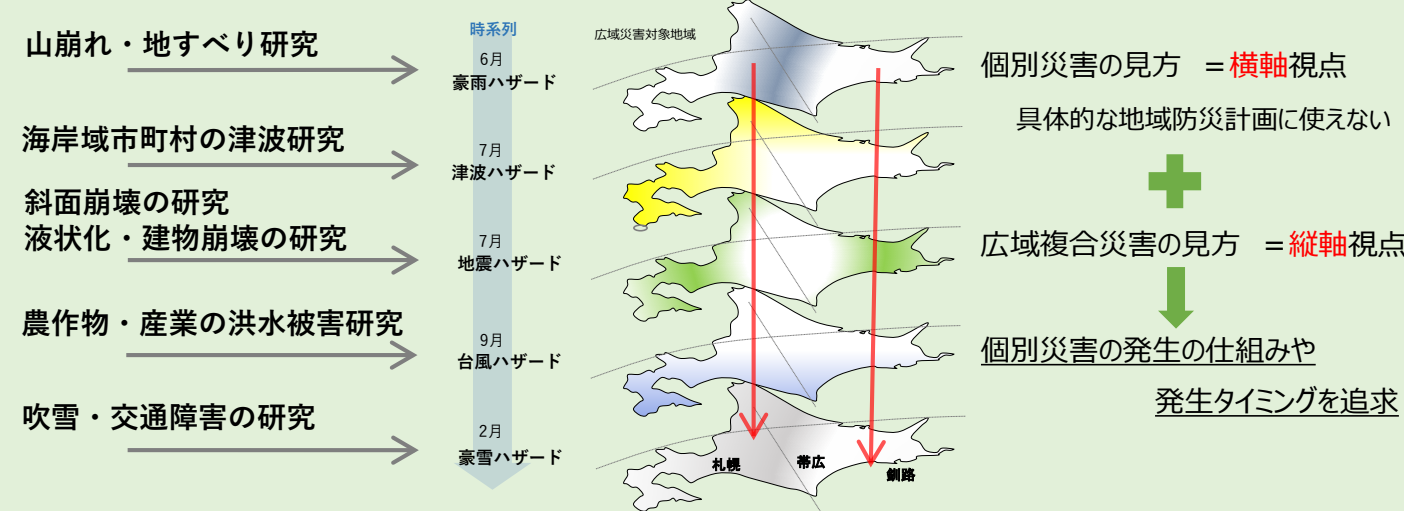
山崩れ・地すべり研究

海岸域市町村の津波研究

斜面崩壊の研究
液状化・建物崩壊の研究

農作物・産業の洪水被害研究

吹雪・交通障害の研究

時系列

6月
豪雨ハザード

7月
津波ハザード

7月
地震ハザード

9月
台風ハザード

2月
豪雪ハザード

広域災害対象地域

札幌

帯広

釧路

個別災害の見方　＝横軸視点

具体的な地域防災計画に使えない

広域複合災害の見方　＝縦軸視点

個別災害の発生の仕組みや

発生タイミングを追求